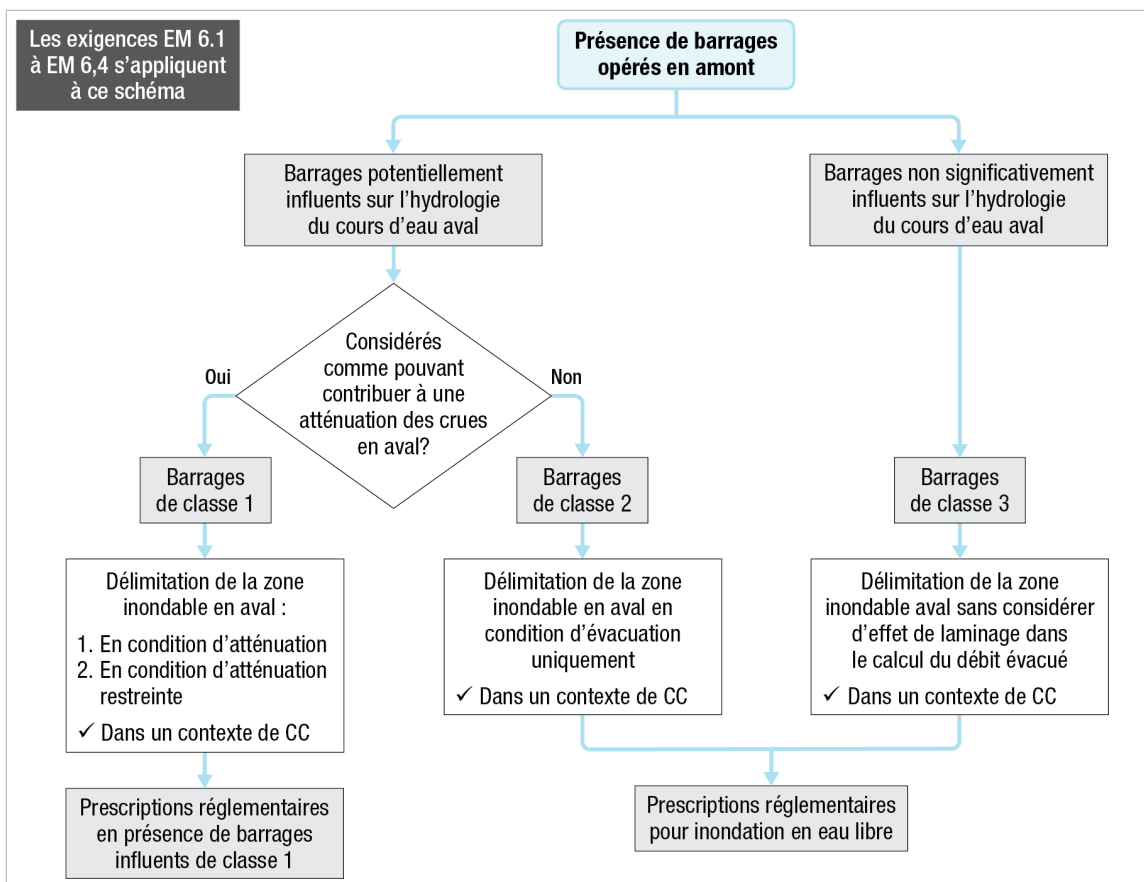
Les exigences EM 6.1 à EM 6,4 s'appliquent à ce schéma

Présence de barrages opérés en amont

Barrages potentiellement influents sur l'hydrologie du cours d'eau aval

Barrages non significativement influents sur l'hydrologie du cours d'eau aval

Considérés comme pouvant contribuer à une atténuation des crues en aval?

Oui

Non

Barrages de classe 1

Barrages de classe 2

Barrages de classe 3

Délimitation de la zone inondable en aval :
1. En condition d'atténuation
2. En condition d'atténuation restreinte
✓ Dans un contexte de CC

Délimitation de la zone inondable en aval en condition d'évacuation uniquement
✓ Dans un contexte de CC

Délimitation de la zone inondable aval sans considérer d'effet de laminage dans le calcul du débit évacué
✓ Dans un contexte de CC

Prescriptions réglementaires en présence de barrages influents de classe 1

Prescriptions réglementaires pour inondation en eau libre